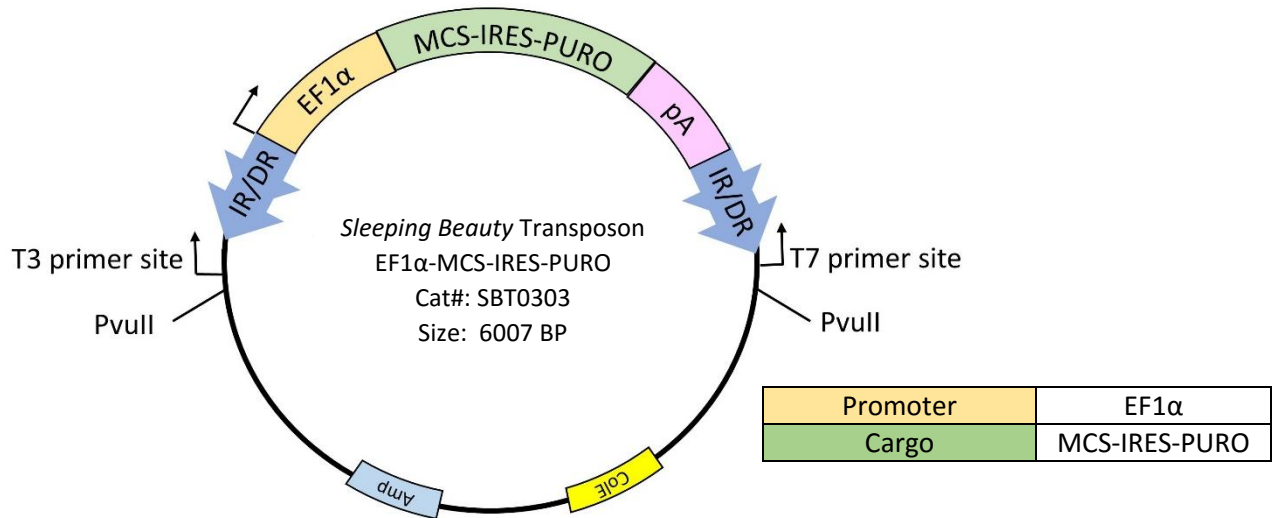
MCS-IRES-PURO

EF1α

pA

IR/DR

IR/DR

*Sleeping Beauty* Transposon
EF1α-MCS-IRES-PURO
Cat#: SBT0303
Size: 6007 BP

T3 primer site

T7 primer site

PvuII

PvuII

Amp

ColE

| Promoter | EF1α |
|---|---|
| Cargo | MCS-IRES-PURO |